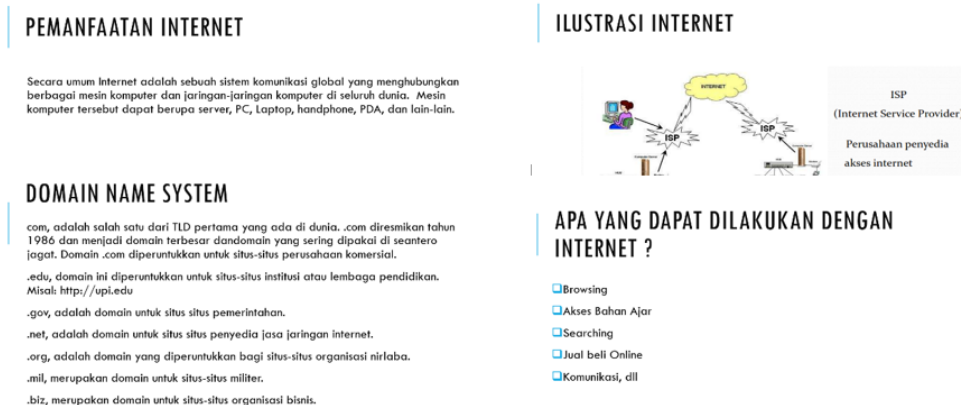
PEMANFAATAN INTERNET

Secara umum Internet adalah sebuah sistem komunikasi global yang menghubungkan berbagai mesin komputer dan jaringan-jaringan komputer di seluruh dunia. Mesin komputer tersebut dapat berupa server, PC, Laptop, handphone, PDA, dan lain-lain.

ILUSTRASI INTERNET

INTERNET

ISP

ISP

ISP
(Internet Service Provider)

Perusahaan penyedia akses internet

DOMAIN NAME SYSTEM

com, adalah salah satu dari TLD pertama yang ada di dunia. .com diresmikan tahun 1986 dan menjadi domain terbesar dandomain yang sering dipakai di seantero jagat. Domain .com diperuntukkan untuk situs-situs perusahaan komersial.

.edu, domain ini diperuntukkan untuk situs-situs institusi atau lembaga pendidikan. Misal: http://upi.edu

.gov, adalah domain untuk situs situs pemerintahan.

.net, adalah domain untuk situs situs penyedia jasa jaringan internet.

.org, adalah domain yang diperuntukkan bagi situs-situs organisasi nirlaba.

.mil, merupakan domain untuk situs-situs militer.

.biz, merupakan domain untuk situs-situs organisasi bisnis.

APA YANG DAPAT DILAKUKAN DENGAN INTERNET ?

Browsing

Akses Bahan Ajar

Searching

Jual beli Online

Komunikasi, dll